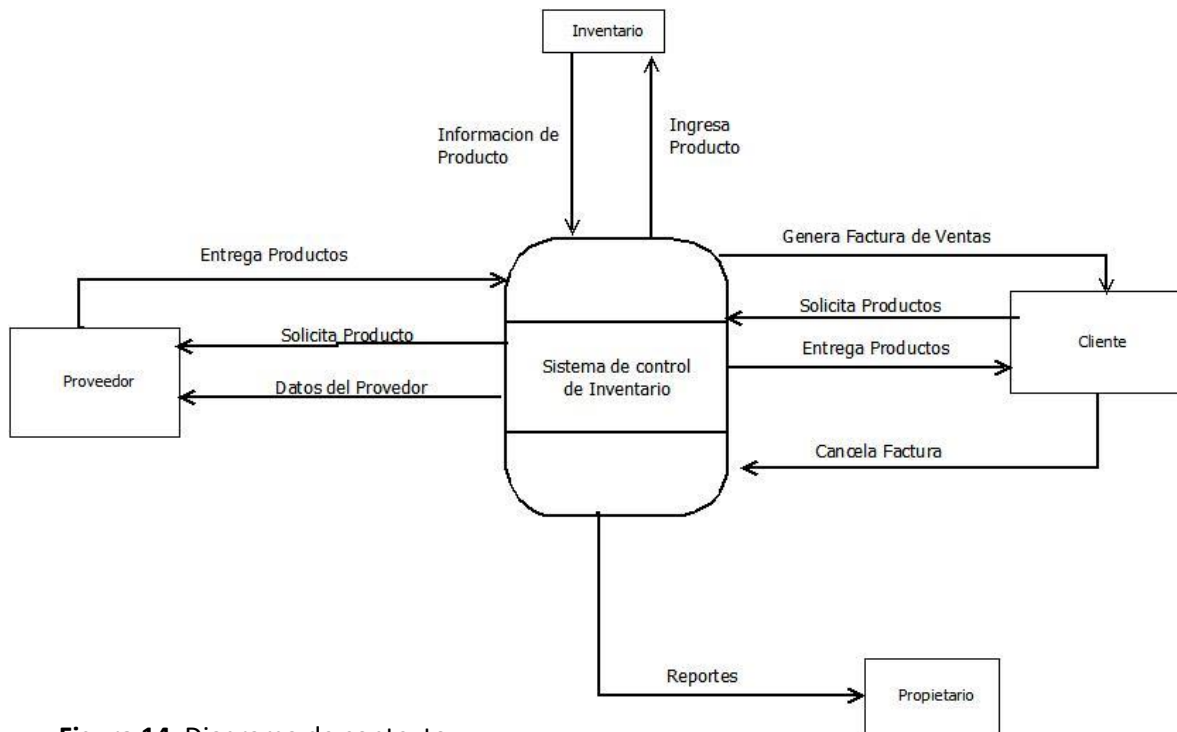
Inventario

Informacion de Producto

Ingresa Producto

Entrega Productos

Genera Factura de Ventas

Solicita Productos

Solicita Producto

Cliente

Proveedor

Sistema de control de Inventario

Entrega Productos

Datos del Provedor

Cancela Factura

Reportes

Propietario

Figura 14. Diagrama de contexto